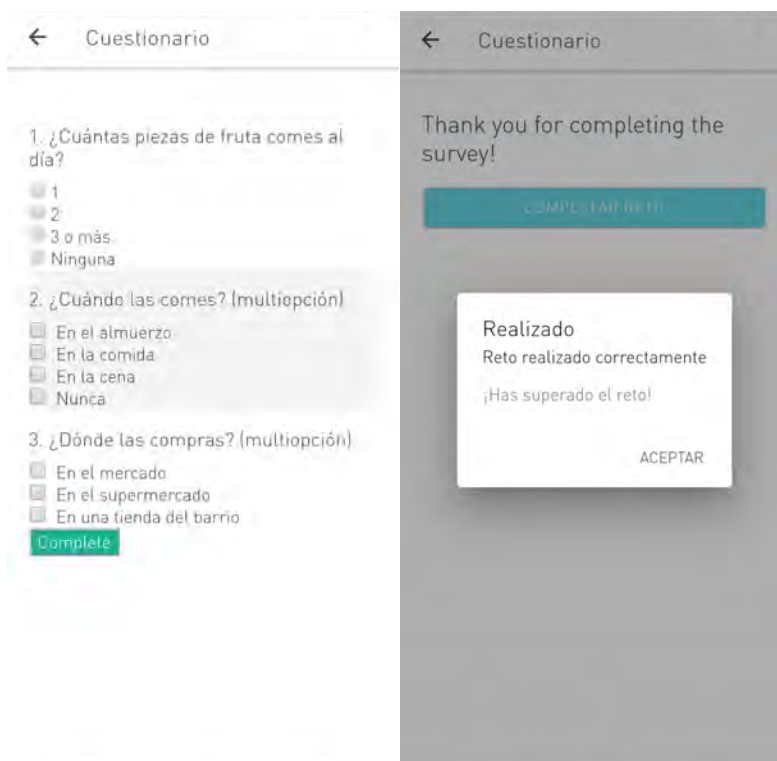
← Cuestionario

1. ¿Cuántas piezas de fruta comes al día?
1
2
3 o más
Ninguna

2. ¿Cuándo las comes? (multiopción)
En el almuerzo
En la comida
En la cena
Nunca

3. ¿Dónde las compras? (multiopción)
En el mercado
En el supermercado
En una tienda del barrio
Complete

← Cuestionario

Thank you for completing the survey!

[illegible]

Realizado
Reto realizado correctamente
¡Has superado el reto!
ACEPTAR